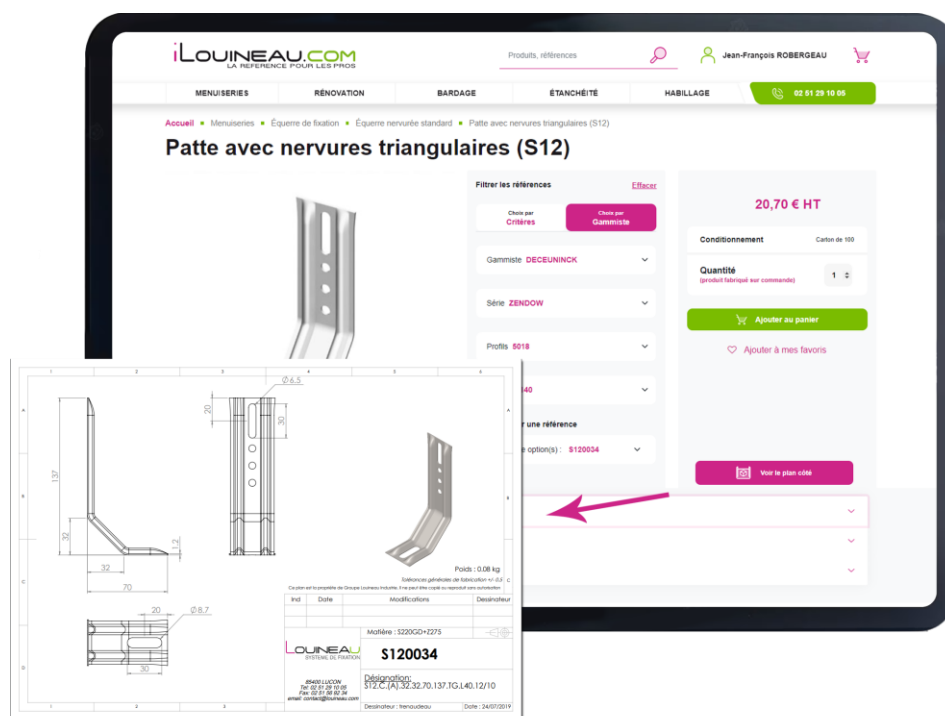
iLOUINEAU.COM
LA REFERENCE POUR LES PROS

Produits, références

Jean-François ROBERGEAU

MENUISERIES RÉNOVATION BARDAGE ÉTANCHÉITÉ HABILLAGE 02 51 29 10 05

Accueil • Menuiseries • Équerre de fixation • Équerre nervurée standard • Patte avec nervures triangulaires (S12)

Patte avec nervures triangulaires (S12)

Filtrer les références Effacer

Choix par Critères | Choix par Gammiste

Gammiste DECEUNINCK

Série ZENDOW

Profils 5018

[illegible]40

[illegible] une référence

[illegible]e option(s) : S120034

20,70 € HT

Conditionnement Carton de 100

Quantité
(produit fabriqué sur commande)
1

Ajouter au panier

Ajouter à mes favoris

Voir le plan coté

Ø 6.5
20
30
137
32
12
32
70
20
Ø 8.7
30

Poids : 0.08 kg
Tolérances générales de fabrication +/- 0.5 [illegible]
Ce plan est la propriété de Groupe Louineau Industrie. Il ne peut être copié ou reproduit sans autorisation.

| Ind | Date | Modifications | Dessinateur |
|---|---|---|---|

LOUINEAU
SYSTEME DE FIXATION

Matière : S220GD+Z275

S120034

85400 LUCON
Tel: 02 51 29 10 05
Fax: 02 51 56 92 34
email: contact@louineau.com

Désignation:
S12.C.(A).32.32.70.137.TG.L40.12/10

Dessinateur : trenaudeau
Date : 24/07/2019

1 2 3 4 5 6